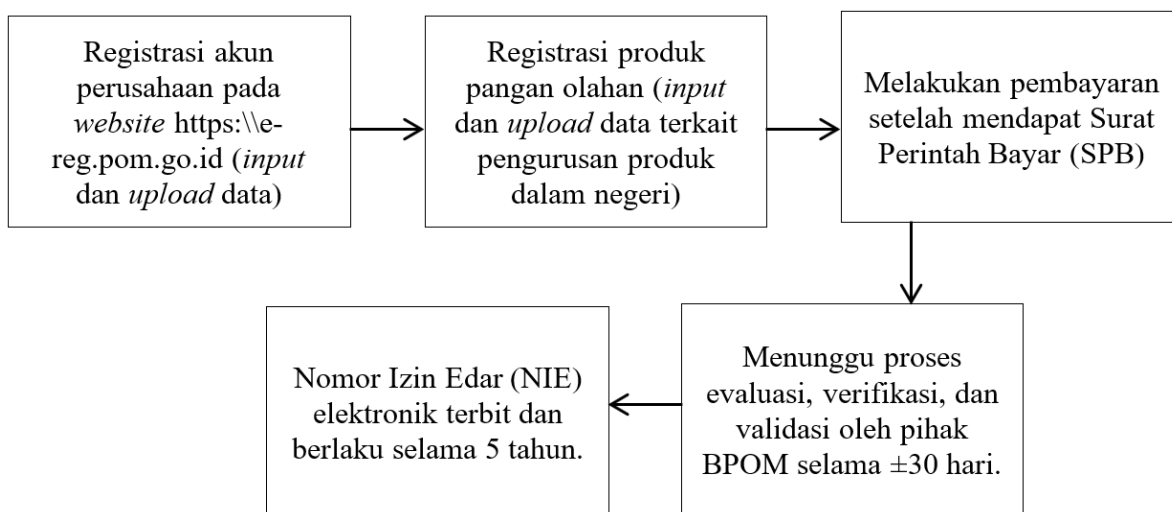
Registrasi akun perusahaan pada *website* https:\\e-reg.pom.go.id (*input* dan *upload* data)

Registrasi produk pangan olahan (*input* dan *upload* data terkait pengurusan produk dalam negeri)

Melakukan pembayaran setelah mendapat Surat Perintah Bayar (SPB)

Menunggu proses evaluasi, verifikasi, dan validasi oleh pihak BPOM selama ±30 hari.

Nomor Izin Edar (NIE) elektronik terbit dan berlaku selama 5 tahun.